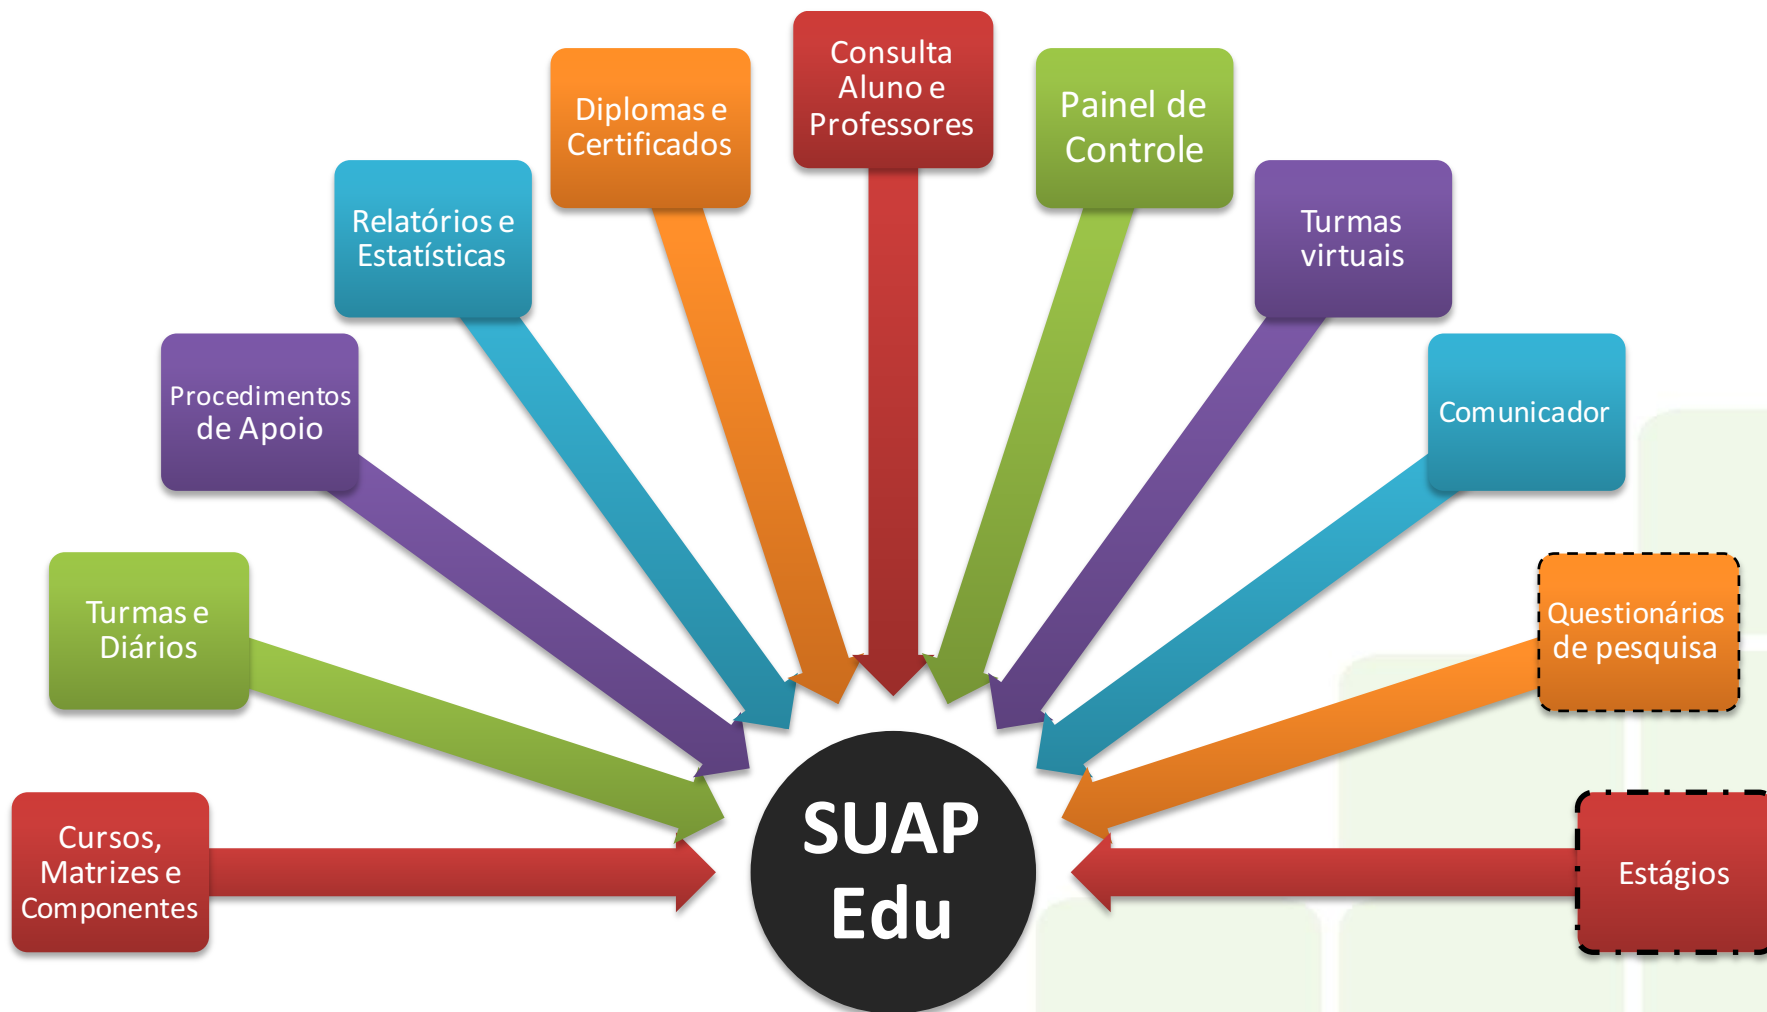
Cursos, Matrizes e Componentes

Turmas e Diários

Procedimentos de Apoio

Relatórios e Estatísticas

Diplomas e Certificados

Consulta Aluno e Professores

Painel de Controle

Turmas virtuais

Comunicador

Questionários de pesquisa

Estágios

SUAP Edu